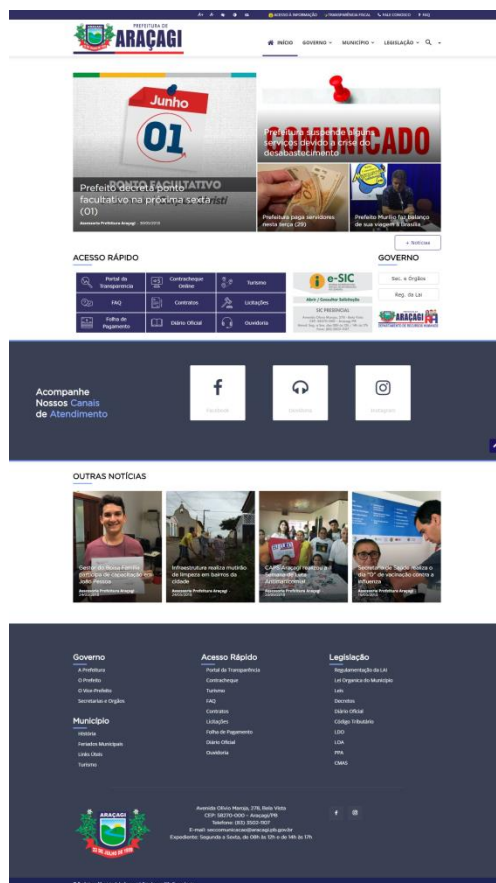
A+ A- ACESSO À INFORMAÇÃO TRANSPARÊNCIA FISCAL FALE CONOSCO FAQ

PREFEITURA DE ARAÇAGI

INÍCIO GOVERNO MUNICÍPIO LEGISLAÇÃO

Junho 01

Prefeito decreta ponto facultativo na próxima sexta (01)

Assessoria Prefeitura Araçagi 30/05/2018

Prefeitura suspende alguns serviços devido a crise do desabastecimento

Prefeitura paga servidores nesta terça (29)

Prefeito Munhoz faz balanço de sua viagem a Brasília

+ Notícias

ACESSO RÁPIDO

Portal da Transparência
Contracheque Online
Turismo
FAQ
Contratos
Licitações
Folha de Pagamento
Diário Oficial
Ouvidoria

e-SIC

Abrir / Consultar Solicitação

SIC PRESENCIAL

GOVERNO

Sec. e Órgãos

Reg. da LAI

ARAÇAGI DEPARTAMENTO DE RECURSOS HUMANOS

Acompanhe Nossos Canais de Atendimento

Facebook
Ouvidoria
Instagram

OUTRAS NOTÍCIAS

Gestor do Bolsa Família participa de capacitação em João Pessoa

Infraestrutura realiza mutirão de limpeza em bairros da cidade

CAPS Araçagi realiza a Semana de Luta Antimanicomial

Secretaria de Saúde realiza o dia "D" de vacinação contra a influenza

Governo
A Prefeitura
O Prefeito
O Vice-Prefeito
Secretarias e Órgãos

Município
História
Feriados Municipais
Links Úteis
Turismo

Acesso Rápido
Portal da Transparência
Contracheque
Turismo
FAQ
Contratos
Licitações
Folha de Pagamento
Diário Oficial
Ouvidoria

Legislação
Regulamentação da LAI
Lei Orgânica do Município
Leis
Decretos
Diário Oficial
Código Tributário
LDO
LOA
PPA
CMAS

ARAÇAGI

Avenida Olívio Maroja, 278, Bela Vista
CEP: 58270-000 – Araçagi/PB
Telefone: (83) 3502-1107
E-mail: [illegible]
Expediente: Segunda a Sexta, de 08h às 12h e de 14h às 17h